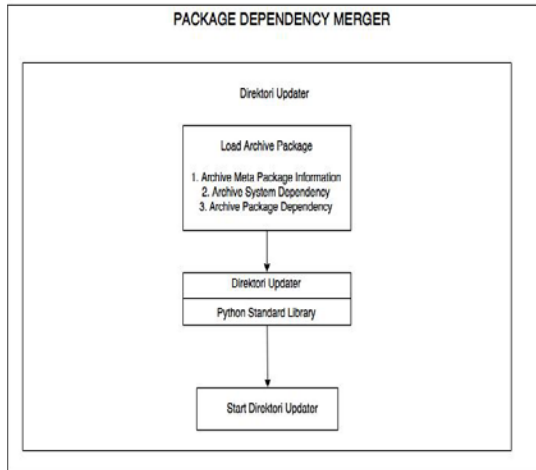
PACKAGE DEPENDENCY MERGER

Direktori Updater

Load Archive Package

1. Archive Meta Package Information
2. Archive System Dependency
3. Archive Package Dependency

Direktori Updater

Python Standard Library

Start Direktori Updater